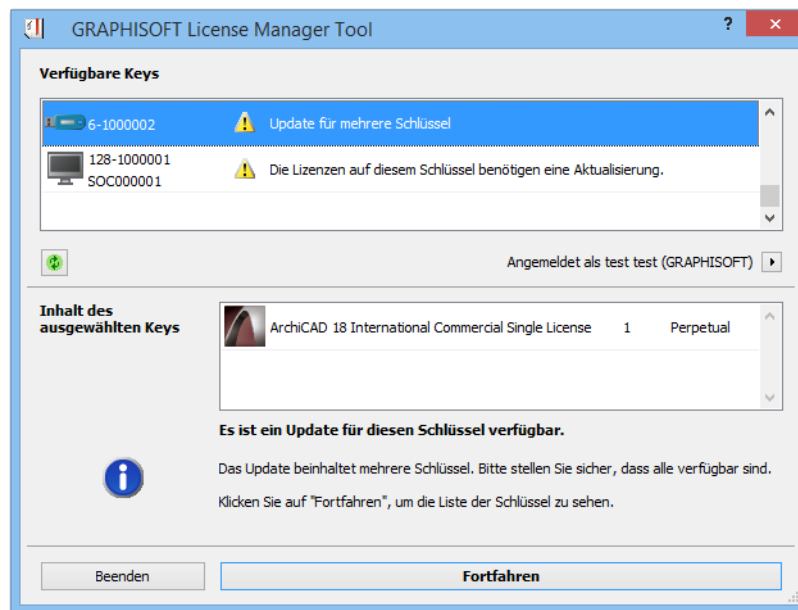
GRAPHISOFT License Manager Tool

?

Verfügbare Keys

| | | |
|---|---|---|
| 6-1000002 | | Update für mehrere Schlüssel |
| 128-1000001 SOC000001 | | Die Lizenzen auf diesem Schlüssel benötigen eine Aktualisierung. |

Angemeldet als test test (GRAPHISOFT)

Inhalt des ausgewählten Keys

| | | |
|---|---|---|
| ArchiCAD 18 International Commercial Single License | 1 | Perpetual |

Es ist ein Update für diesen Schlüssel verfügbar.

Das Update beinhaltet mehrere Schlüssel. Bitte stellen Sie sicher, dass alle verfügbar sind.

Klicken Sie auf "Fortfahren", um die Liste der Schlüssel zu sehen.

Beenden

Fortfahren